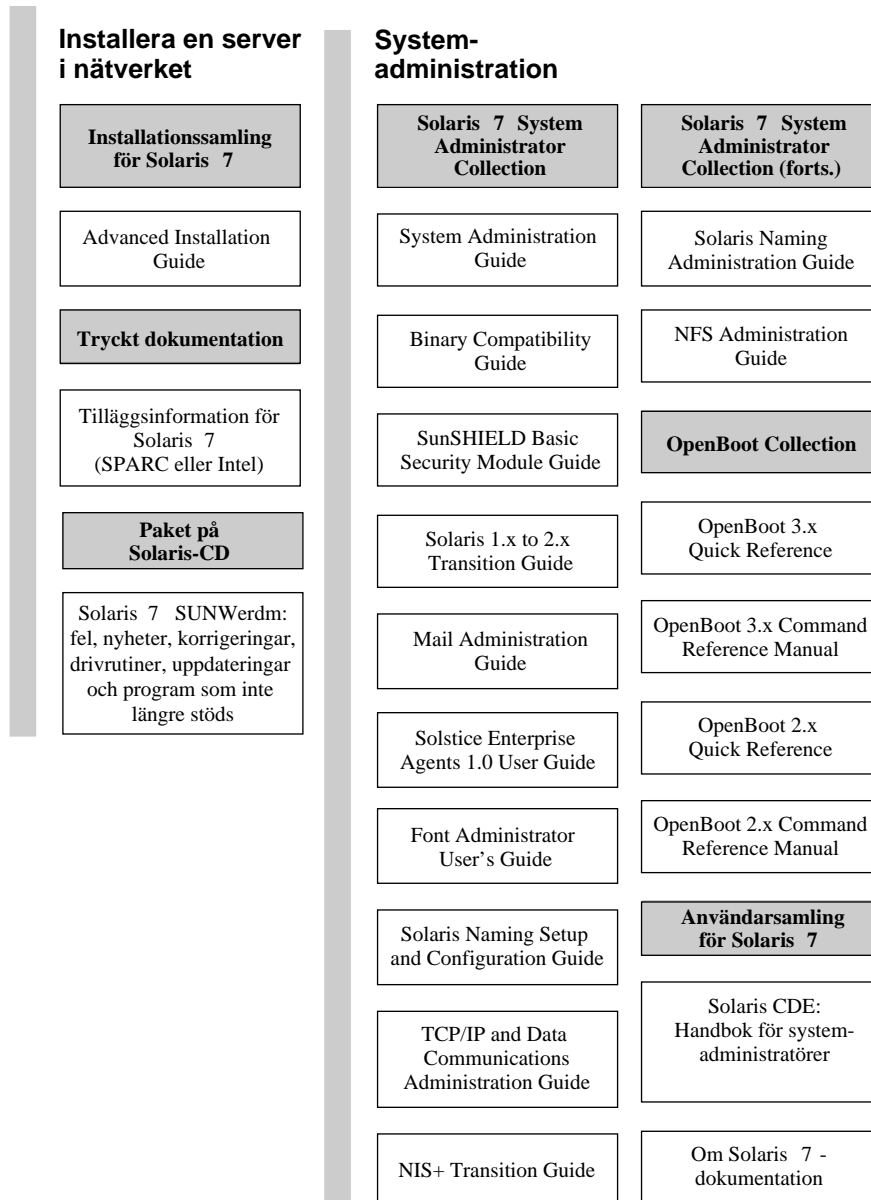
Installera en server i nätverket

Installationssamling för Solaris 7

Advanced Installation Guide

Tryckt dokumentation

Tilläggsinformation för Solaris 7 (SPARC eller Intel)

Paket på Solaris-CD

Solaris 7 SUNWerdm: fel, nyheter, korrigeringar, drivrutiner, uppdateringar och program som inte längre stöds

Systemadministration

Solaris 7 System Administrator Collection

System Administration Guide

Binary Compatibility Guide

SunSHIELD Basic Security Module Guide

Solaris 1.x to 2.x Transition Guide

Mail Administration Guide

Solstice Enterprise Agents 1.0 User Guide

Font Administrator User's Guide

Solaris Naming Setup and Configuration Guide

TCP/IP and Data Communications Administration Guide

NIS+ Transition Guide

Solaris 7 System Administrator Collection (forts.)

Solaris Naming Administration Guide

NFS Administration Guide

OpenBoot Collection

OpenBoot 3.x Quick Reference

OpenBoot 3.x Command Reference Manual

OpenBoot 2.x Quick Reference

OpenBoot 2.x Command Reference Manual

Användarsamling för Solaris 7

Solaris CDE: Handbok för systemadministratörer

Om Solaris 7 - dokumentation